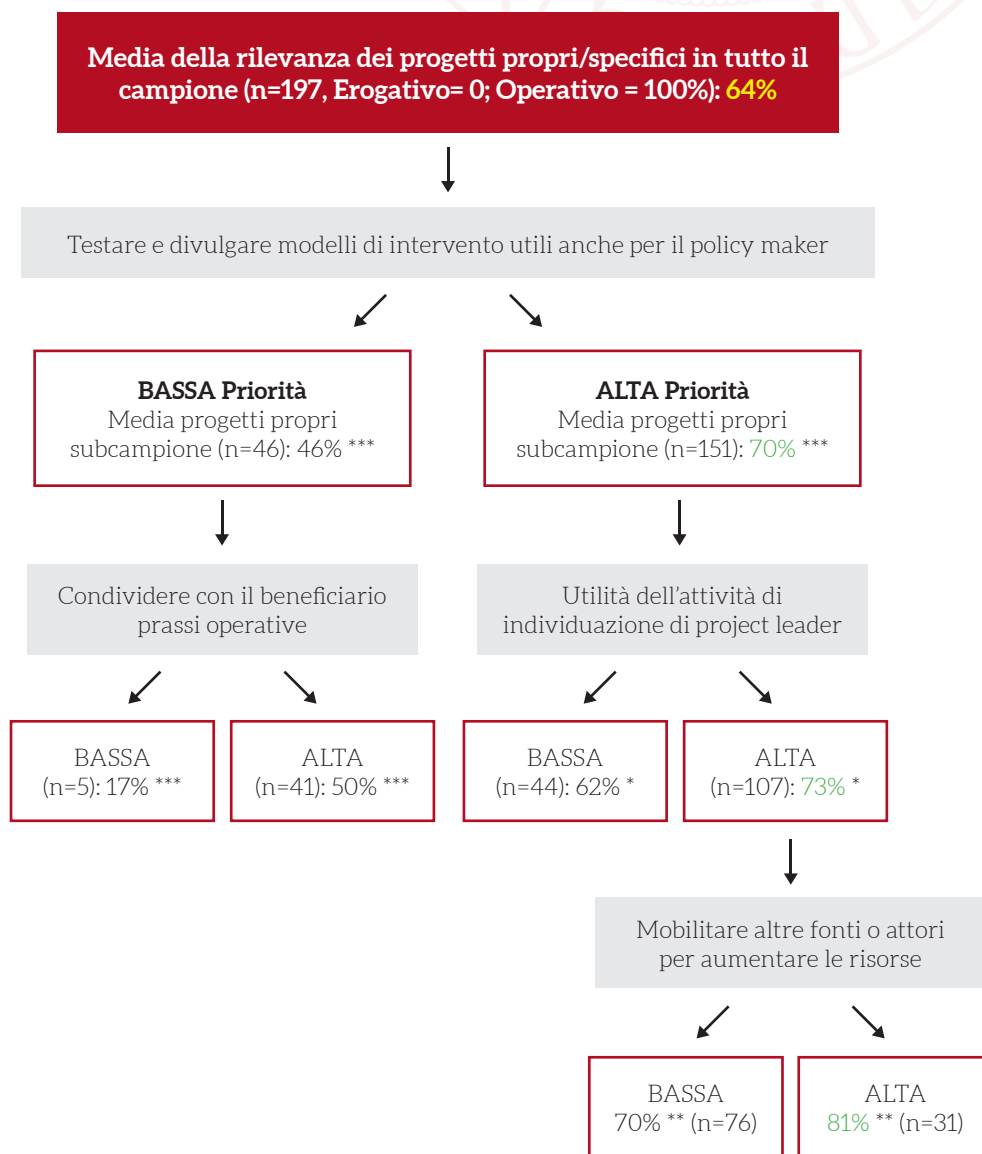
Media della rilevanza dei progetti propri/specifici in tutto il campione (n=197, Erogativo= 0; Operativo = 100%): 64%

Testare e divulgare modelli di intervento utili anche per il policy maker

BASSA Priorità
Media progetti propri subcampione (n=46): 46% ***

ALTA Priorità
Media progetti propri subcampione (n=151): 70% ***

Condividere con il beneficiario prassi operative

Utilità dell'attività di individuazione di project leader

BASSA
(n=5): 17% ***

ALTA
(n=41): 50% ***

BASSA
(n=44): 62% *

ALTA
(n=107): 73% *

Mobilitare altre fonti o attori per aumentare le risorse

BASSA
70% ** (n=76)

ALTA
81% ** (n=31)